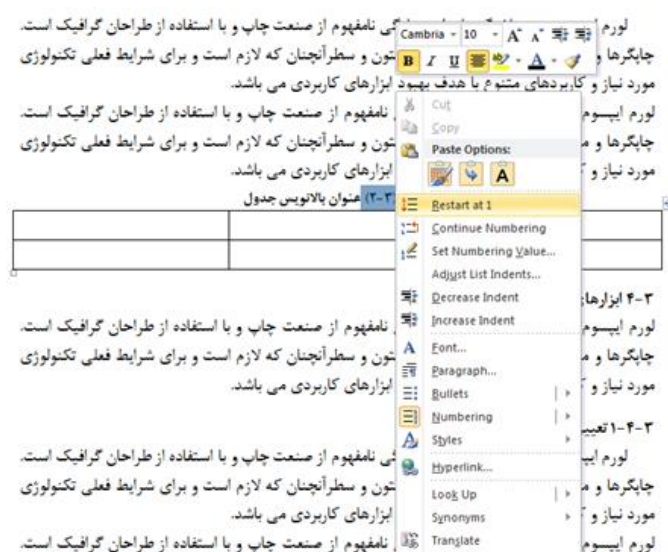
لورم ا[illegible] ی نامفهوم از صنعت چاپ و با استفاده از طراحان گرافیک است.
چاپگرها و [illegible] تون و سطرآنچنان که لازم است و برای شرایط فعلی تکنولوژی مورد نیاز و کاربردهای متنوع با هدف بهبود ابزارهای کاربردی می باشد.

Cambria 10 A A
B I U A

لورم ایپسوم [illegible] نامفهوم از صنعت چاپ و با استفاده از طراحان گرافیک است.
چاپگرها و م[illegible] تون و سطرآنچنان که لازم است و برای شرایط فعلی تکنولوژی مورد نیاز و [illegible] ابزارهای کاربردی می باشد.

(۲-۳) عنوان بالانویس جدول

| | | |
|---|---|---|
| | | |
| | | |

۳-۴ ابزارها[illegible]
لورم ایپسوم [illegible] نامفهوم از صنعت چاپ و با استفاده از طراحان گرافیک است.
چاپگرها و م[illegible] تون و سطرآنچنان که لازم است و برای شرایط فعلی تکنولوژی مورد نیاز و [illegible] ابزارهای کاربردی می باشد.

۳-۴-۱ تعیی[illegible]
لورم ای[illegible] ی نامفهوم از صنعت چاپ و با استفاده از طراحان گرافیک است.
چاپگرها و م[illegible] تون و سطرآنچنان که لازم است و برای شرایط فعلی تکنولوژی مورد نیاز و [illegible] ابزارهای کاربردی می باشد.
لورم ایپسوم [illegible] نامفهوم از صنعت چاپ و با استفاده از طراحان گرافیک است.

Cut
Copy
Paste Options:
Restart at 1
Continue Numbering
Set Numbering Value...
Adjust List Indents...
Decrease Indent
Increase Indent
Font...
Paragraph...
Bullets
Numbering
Styles
Hyperlink...
Look Up
Synonyms
Translate